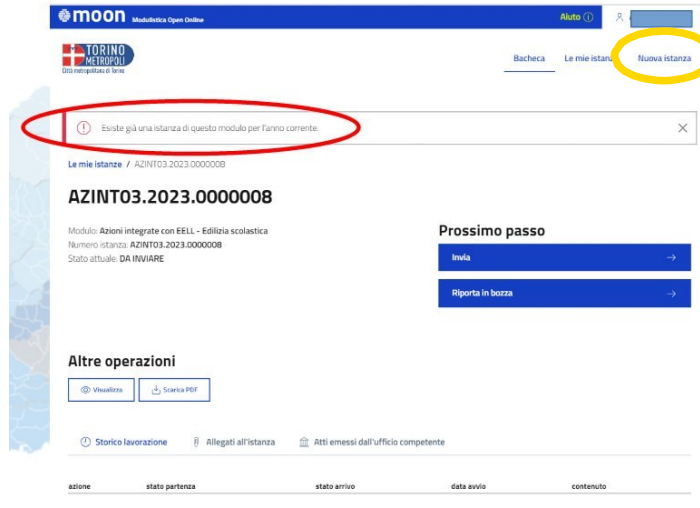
moon Modulistica Open Online

Aiuto

TORINO METROPOLI
Città metropolitana di Torino

Bacheca Le mie istanze Nuova istanza

Esiste già una istanza di questo modulo per l'anno corrente.

Le mie istanze / AZINT03.2023.0000008

AZINT03.2023.0000008

Modulo: Azioni integrate con EELL - Edilizia scolastica
Numero istanza: AZINT03.2023.0000008
Stato attuale: DA INVIARE

Prossimo passo

Invia

Riporta in bozza

Altre operazioni

Visualizza

Scarica PDF

Storico lavorazione

Allegati all'istanza

Atti emessi dall'ufficio competente

| azione | stato partenza | stato arrivo | data avvio | contenuto |
|---|---|---|---|---|